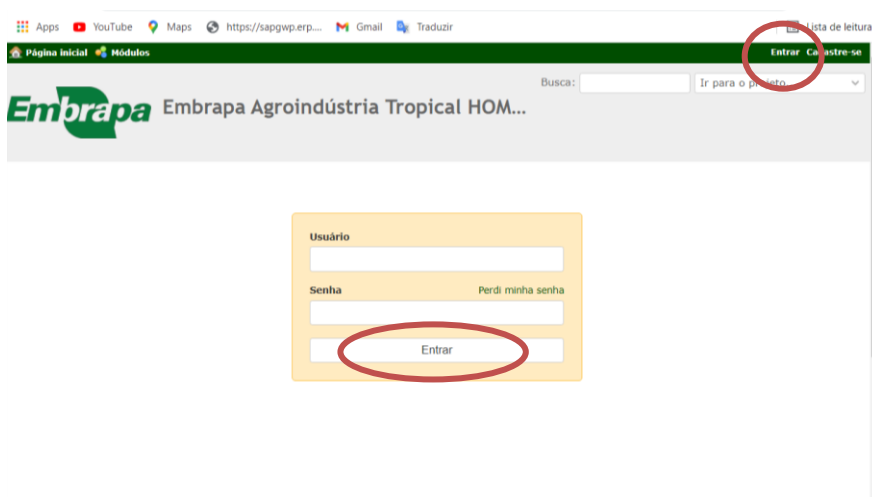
Apps YouTube Maps https://sapgwp.erp.... Gmail Traduzir Lista de leitura

Página inicial Módulos Entrar Cadastre-se

Busca: Ir para o projeto...

Embrapa Embrapa Agroindústria Tropical HOM...

Usuário

Senha Perdi minha senha

Entrar